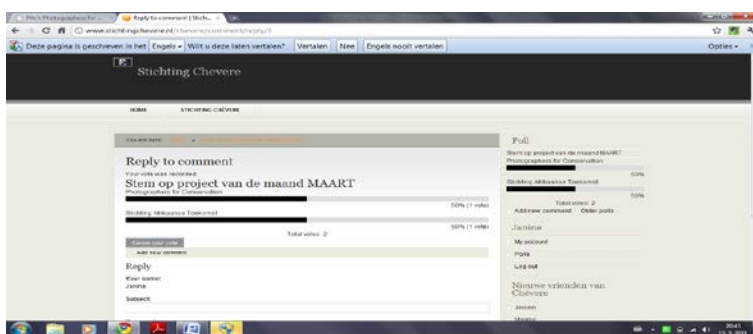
Flickr Photographers for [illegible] | Reply to comment | Stich... ×

www.stichtingchevere.nl/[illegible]/comment/reply/3

Deze pagina is geschreven in het Engels ▾ Wilt u deze laten vertalen? Vertalen Nee Engels nooit vertalen Opties ▾

Stichting Chevere

HOME STICHTING CHEVERE

You are here: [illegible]

Reply to comment

Your vote was recorded.

Stem op project van de maand MAART

Photographers for Conservation

50% (1 vote)

Stichting Afrikaanse Toekomst

50% (1 vote)

Total votes: 2

Cancel your vote

Add new comment

Reply

Your name:
Janine

Subject:

Poll

Stem op project van de maand MAART

Photographers for Conservation

50%

Stichting Afrikaanse Toekomst

50%

Total votes: 2

Add new comment Older polls

Janine

My account

Polls

Log out

Nieuwe vrienden van Chevere

Janine

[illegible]

20:41